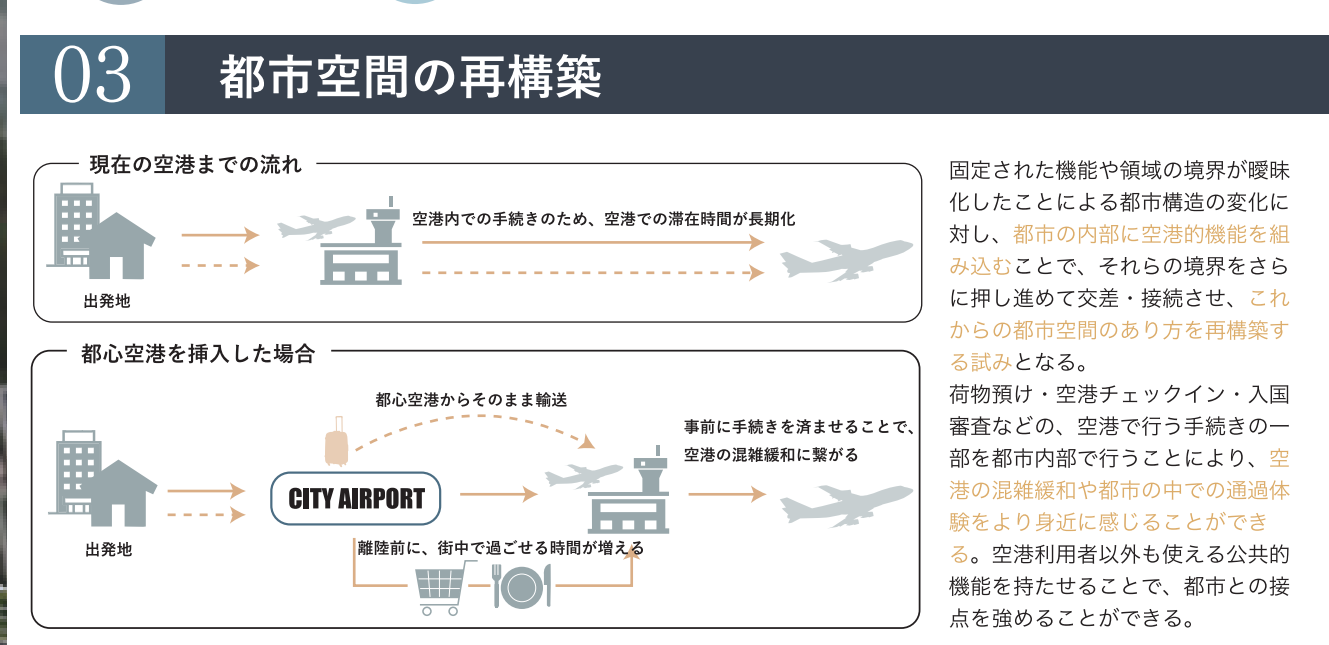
03 都市空間の再構築

現在の空港までの流れ

出発地

空港内での手続きのため、空港での滞在時間が長期化

都心空港を挿入した場合

出発地

都心空港からそのまま輸送

CITY AIRPORT

事前に手続きを済ませることで、空港の混雑緩和に繋がる

離陸前に、街中で過ごせる時間が増える

固定された機能や領域の境界が曖昧化したことによる都市構造の変化に対し、都市の内部に空港的機能を組み込むことで、それらの境界をさらに押し進めて交差・接続させ、これからの都市空間のあり方を再構築する試みとなる。
荷物預け・空港チェックイン・入国審査などの、空港で行う手続きの一部を都市内部で行うことにより、空港の混雑緩和や都市の中での通過体験をより身近に感じることができる。空港利用者以外も使える公共的機能を持たせることで、都市との接点を強めることができる。